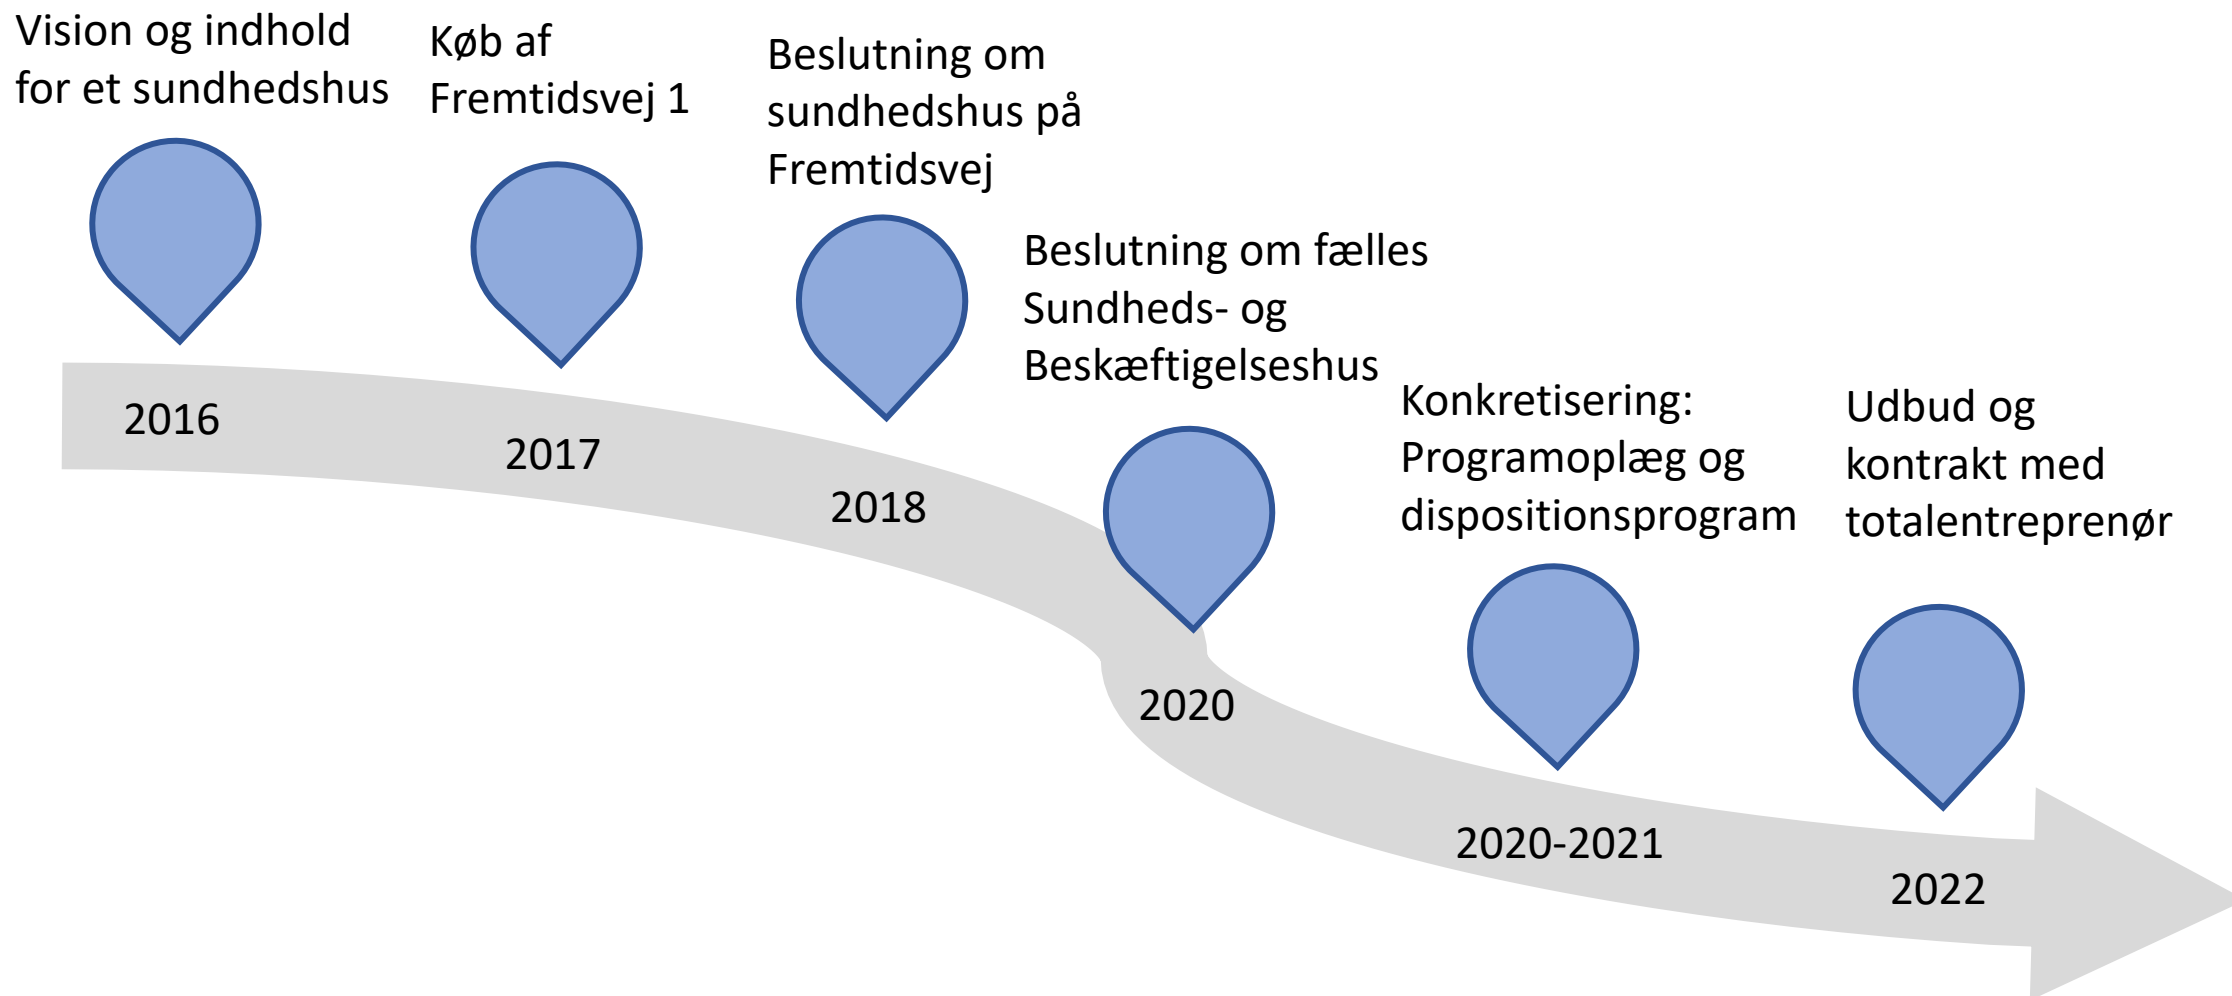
Vision og indhold for et sundhedshus

2016

Køb af Fremtidsvej 1

2017

Beslutning om sundhedshus på Fremtidsvej

2018

Beslutning om fælles Sundheds- og Beskæftigelseshus

2020

Konkretisering: Programoplæg og dispositionsprogram

2020-2021

Udbud og kontrakt med totalentreprenør

2022